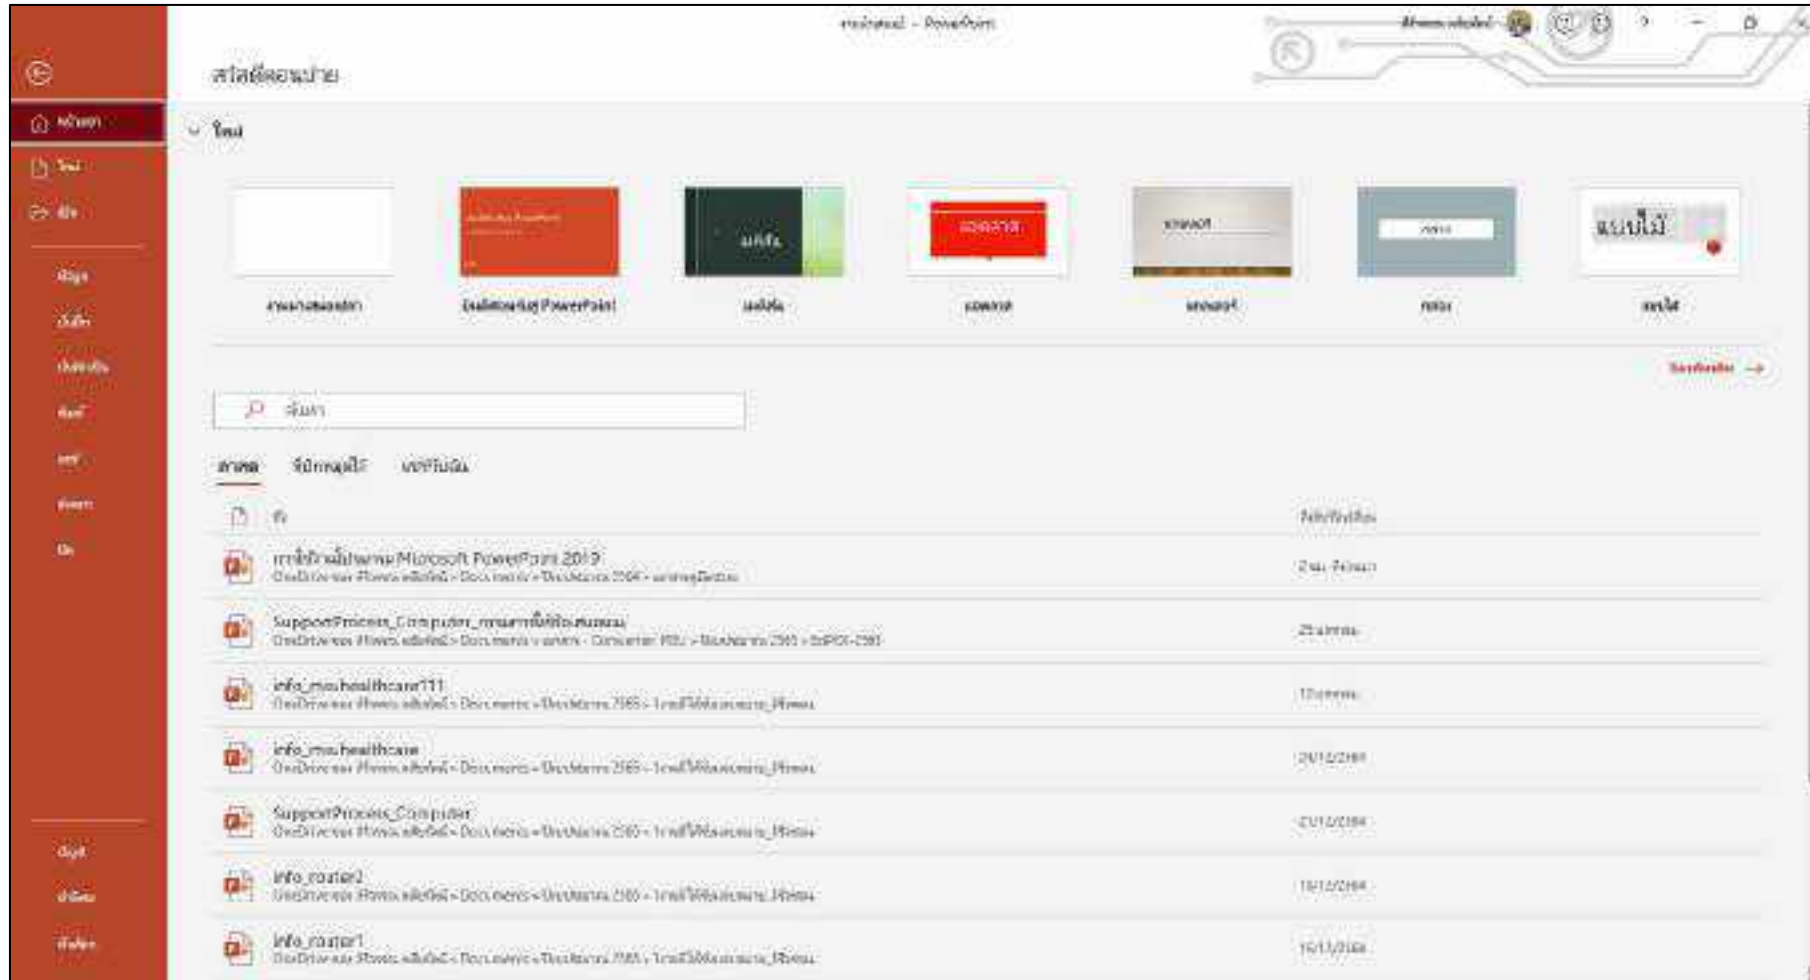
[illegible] - PowerPoint

สวัสดีตอนบ่าย

หน้าแรก
ใหม่
เปิด
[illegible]
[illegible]
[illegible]
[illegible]
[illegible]
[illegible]
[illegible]
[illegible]
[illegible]
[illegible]

ใหม่

งานนำเสนอเปล่า
ยินดีต้อนรับสู่ PowerPoint
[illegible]
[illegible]
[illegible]
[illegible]
แบบไม้

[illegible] →

ค้นหา

ล่าสุด
ปักหมุดไว้
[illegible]

ชื่อ
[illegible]

การใช้งานโปรแกรม Microsoft PowerPoint 2019
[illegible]
2 ม. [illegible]

SupportProcess_Computer_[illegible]
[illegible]
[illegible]

info_mouhealthcare111
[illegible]
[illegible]

info_mouhealthcare
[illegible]
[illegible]

SupportProcess_Computer
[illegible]
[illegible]

info_router2
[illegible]
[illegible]

info_router1
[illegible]
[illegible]